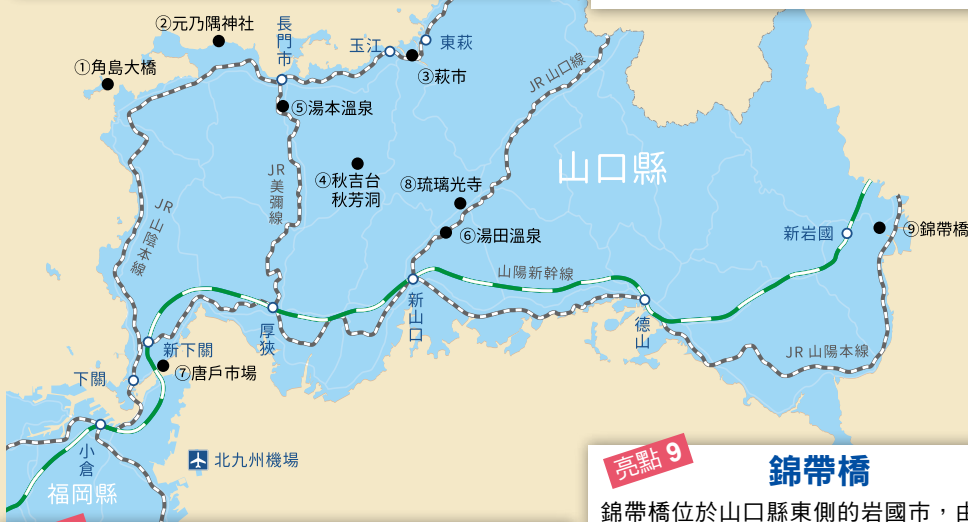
②元乃隅神社
長門市
玉江
東萩
①角島大橋
③萩市
JR山口線
⑤湯本溫泉
山口縣
JR美禰線
④秋吉台
秋芳洞
⑧琉璃光寺
JR山陰本線
⑥湯田溫泉
新岩國
⑨錦帶橋
山陽新幹線
新山口
厚狹
德山
新下關
JR山陽本線
下關
⑦唐戶市場
小倉
北九州機場
福岡縣
亮點 9
錦帶橋
錦帶橋位於山口縣東側的岩國市，由